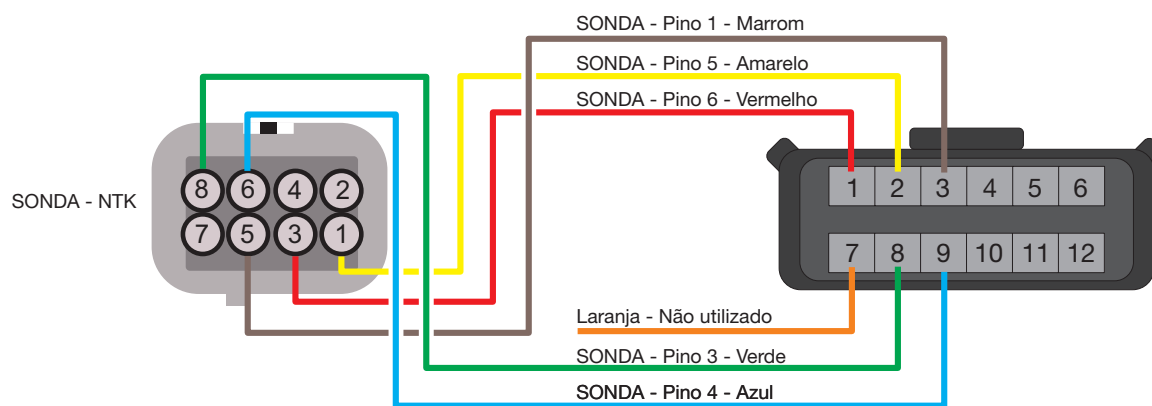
SONDA - Pino 1 - Marrom
SONDA - Pino 5 - Amarelo
SONDA - Pino 6 - Vermelho

SONDA - NTK

8 6 4 2
7 5 3 1

1 2 3 4 5 6
7 8 9 10 11 12

Laranja - Não utilizado
SONDA - Pino 3 - Verde
SONDA - Pino 4 - Azul